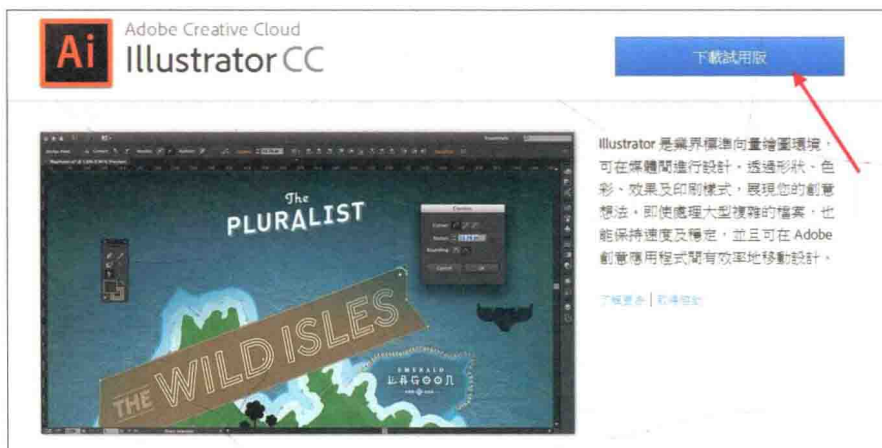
Ai

Adobe Creative Cloud

Illustrator CC

下載試用版

The PLURALIST

THE WILD ISLES

EMERALD LAGOON

Illustrator 是業界標準向量繪圖環境，可在媒體間進行設計。透過形狀、色彩、效果及印刷樣式，展現您的創意想法。即使處理大型複雜的檔案，也能保持速度及穩定，並且可在 Adobe 創意應用程式間有效率地移動設計。

了解更多 | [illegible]